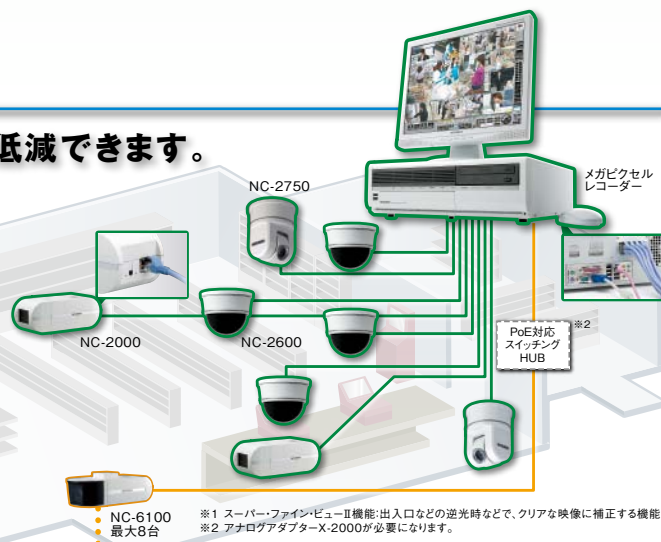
低減できます。

NC-2750

メガピクセルレコーダー

NC-2000

NC-2600

PoE対応スイッチングHUB

※2

NC-6100
最大8台

※1 スーパー・ファイン・ビューⅡ機能:出入口などの逆光時などで、クリアな映像に補正する機能
※2 アナログアダプターX-2000が必要になります。